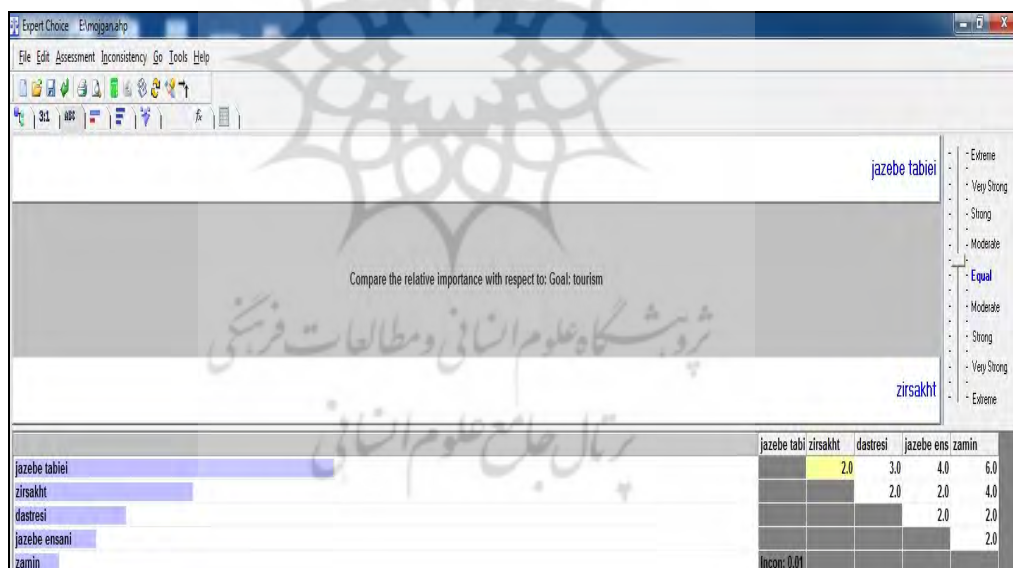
Expert Choice E:\mojgan.ahp

File Edit Assessment Inconsistency Go Tools Help

3:1 ABC

jazebe tabiei

Extreme
Very Strong
Strong
Moderate
Equal
Moderate
Strong
Very Strong
Extreme

Compare the relative importance with respect to: Goal: tourism

پژوهشگاه علوم انسانی و مطالعات فرهنگی

zirsakht

پرتال جامع علوم انسانی

| | jazebe tabi | zirsakht | dastresi | jazebe ens | zamin |
|---|---|---|---|---|---|
| jazebe tabiei | | 2.0 | 3.0 | 4.0 | 6.0 |
| zirsakht | | | 2.0 | 2.0 | 4.0 |
| dastresi | | | | 2.0 | 2.0 |
| jazebe ensani | | | | | 2.0 |
| zamin | Incon: 0.01 | | | | |